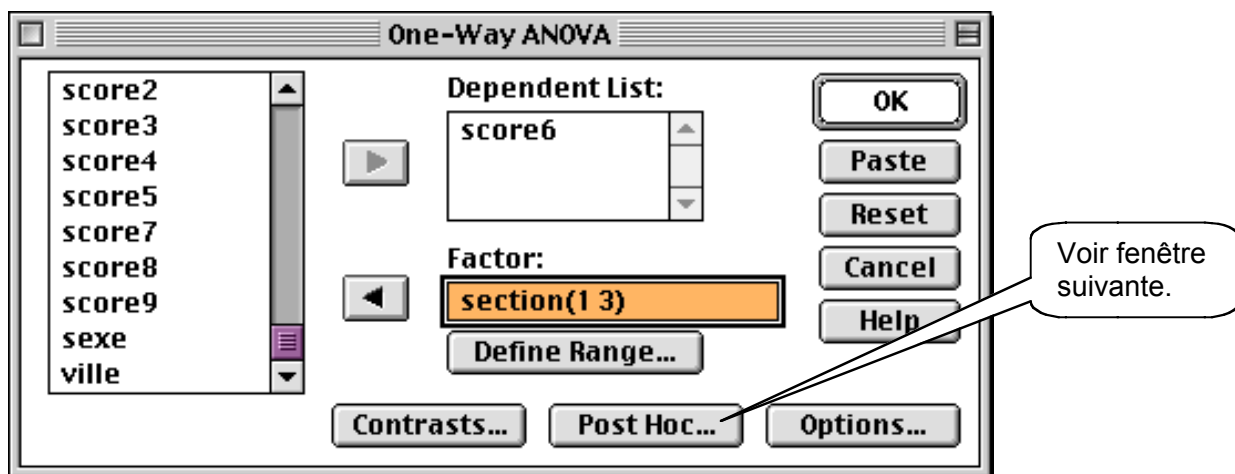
One-Way ANOVA

score2
score3
score4
score5
score7
score8
score9
sexe
ville

Dependent List:
score6

Factor:
section(1 3)

Define Range...

OK
Paste
Reset
Cancel
Help

Voir fenêtre suivante.

Contrasts...
Post Hoc...
Options...